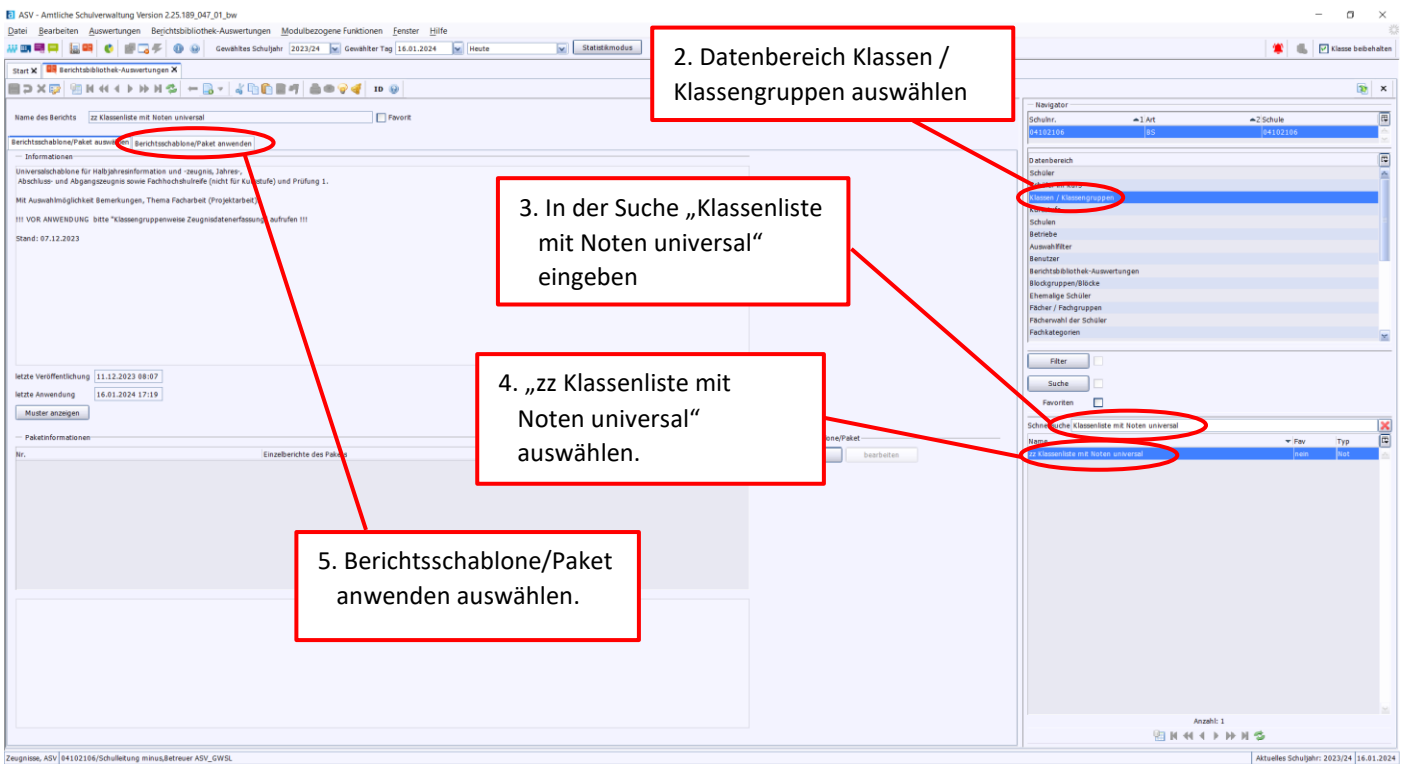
ASV - Amtliche Schulverwaltung Version 2.25.189_047_01_bw

Datei Bearbeiten Auswertungen Berichtsbibliothek-Auswertungen Modulbezogene Funktionen Fenster Hilfe

Gewähltes Schuljahr 2023/24 Gewählter Tag 16.01.2024 Heute Statistikmodus

Klasse beibehalten

Start Berichtsbibliothek-Auswertungen

Name des Berichts zz Klassenliste mit Noten universal Favorit

Berichtsschablone/Paket auswählen Berichtsschablone/Paket anwenden

Informationen

Universalschablone für Halbjahresinformation und -zeugnis, Jahres-, Abschluss- und Abgangszeugnis sowie Fachhochschulreife (nicht für Kursstufe) und Prüfung 1.

Mit Auswahlmöglichkeit Bemerkungen, Thema Facharbeit (Projektarbeit)

!!! VOR ANWENDUNG bitte "Klassengruppenweise Zeugnisdatenerfassung" aufrufen !!!

Stand: 07.12.2023

letzte Veröffentlichung 11.12.2023 08:07
letzte Anwendung 16.01.2024 17:19
Muster anzeigen

Paketinformationen
Nr. Einzelberichte des Pakets

one/Paket
bearbeiten

2. Datenbereich Klassen / Klassengruppen auswählen

3. In der Suche „Klassenliste mit Noten universal“ eingeben

4. „zz Klassenliste mit Noten universal“ auswählen.

5. Berichtsschablone/Paket anwenden auswählen.

Navigator
| Schulnr. | Art | Schule |
|---|---|---|
| 04102106 | BS | 04102106 |

Datenbereich
Schüler
Klassen / Klassengruppen
Schulen
Betriebe
Auswahlfilter
Benutzer
Berichtsbibliothek-Auswertungen
Blockgruppen/Blöcke
Ehemalige Schüler
Fächer / Fachgruppen
Fächerwahl der Schüler
Fachkategorien

Filter
Suche
Favoriten

Schnellsuche Klassenliste mit Noten universal

| Name | Fav | Typ |
|---|---|---|
| zz Klassenliste mit Noten universal | nein | Not |

Anzahl: 1

Zeugnisse, ASV 04102106/Schulleitung minus,Betreuer ASV_GWSL Aktuelles Schuljahr: 2023/24 16.01.2024